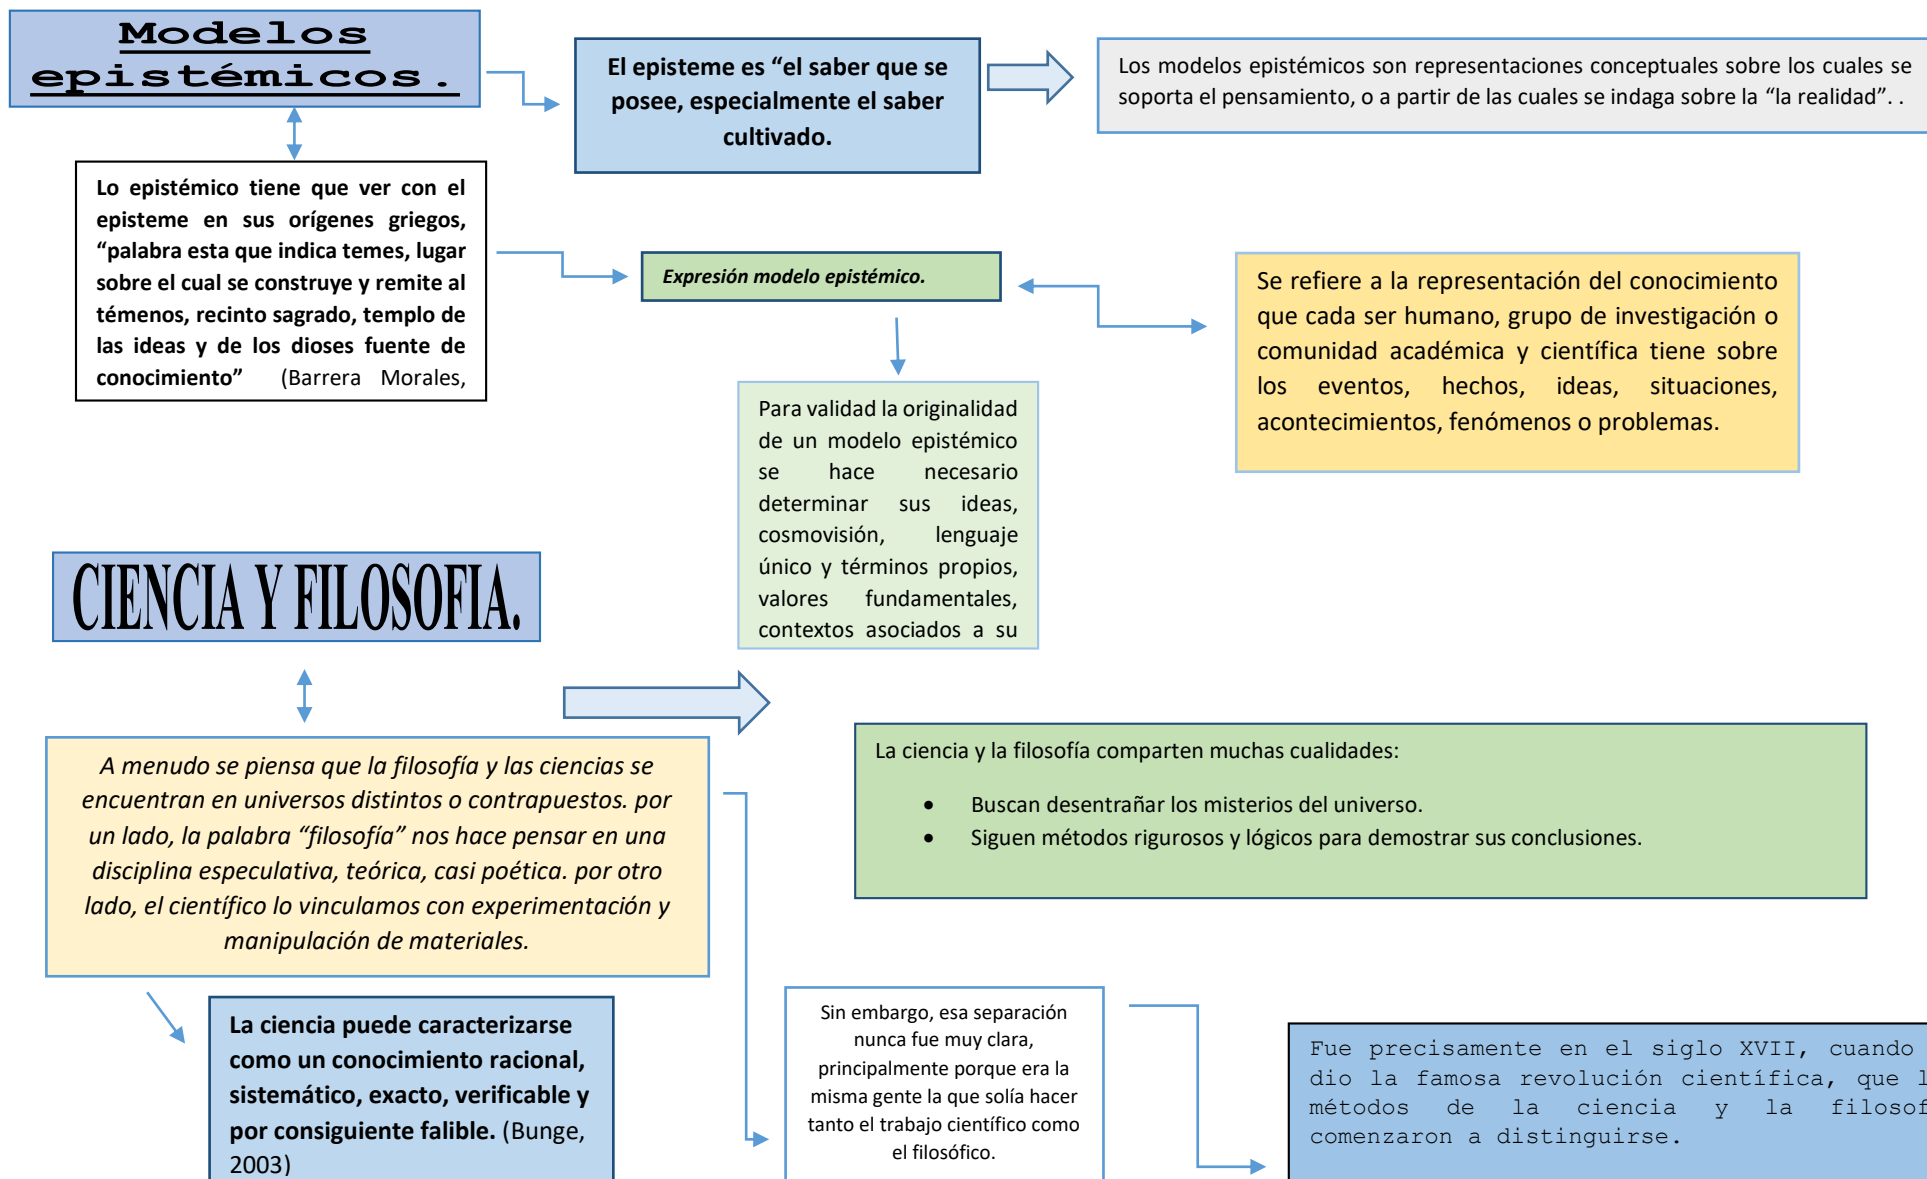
Modelos epistémicos.

El episteme es "el saber que se posee, especialmente el saber cultivado.

Los modelos epistémicos son representaciones conceptuales sobre los cuales se soporta el pensamiento, o a partir de las cuales se indaga sobre la "la realidad". .

Lo epistémico tiene que ver con el episteme en sus orígenes griegos, "palabra esta que indica temes, lugar sobre el cual se construye y remite al témenos, recinto sagrado, templo de las ideas y de los dioses fuente de conocimiento" (Barrera Morales,

Expresión modelo epistémico.

Se refiere a la representación del conocimiento que cada ser humano, grupo de investigación o comunidad académica y científica tiene sobre los eventos, hechos, ideas, situaciones, acontecimientos, fenómenos o problemas.

Para validad la originalidad de un modelo epistémico se hace necesario determinar sus ideas, cosmovisión, lenguaje único y términos propios, valores fundamentales, contextos asociados a su

CIENCIA Y FILOSOFIA.

A menudo se piensa que la filosofía y las ciencias se encuentran en universos distintos o contrapuestos. por un lado, la palabra "filosofía" nos hace pensar en una disciplina especulativa, teórica, casi poética. por otro lado, el científico lo vinculamos con experimentación y manipulación de materiales.

La ciencia y la filosofía comparten muchas cualidades:

- Buscan desentrañar los misterios del universo.
- Siguen métodos rigurosos y lógicos para demostrar sus conclusiones.

La ciencia puede caracterizarse como un conocimiento racional, sistemático, exacto, verificable y por consiguiente falible. (Bunge, 2003)

Sin embargo, esa separación nunca fue muy clara, principalmente porque era la misma gente la que solía hacer tanto el trabajo científico como el filosófico.

Fue precisamente en el siglo XVII, cuando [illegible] dio la famosa revolución científica, que l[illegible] métodos de la ciencia y la filosof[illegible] comenzaron a distinguirse.